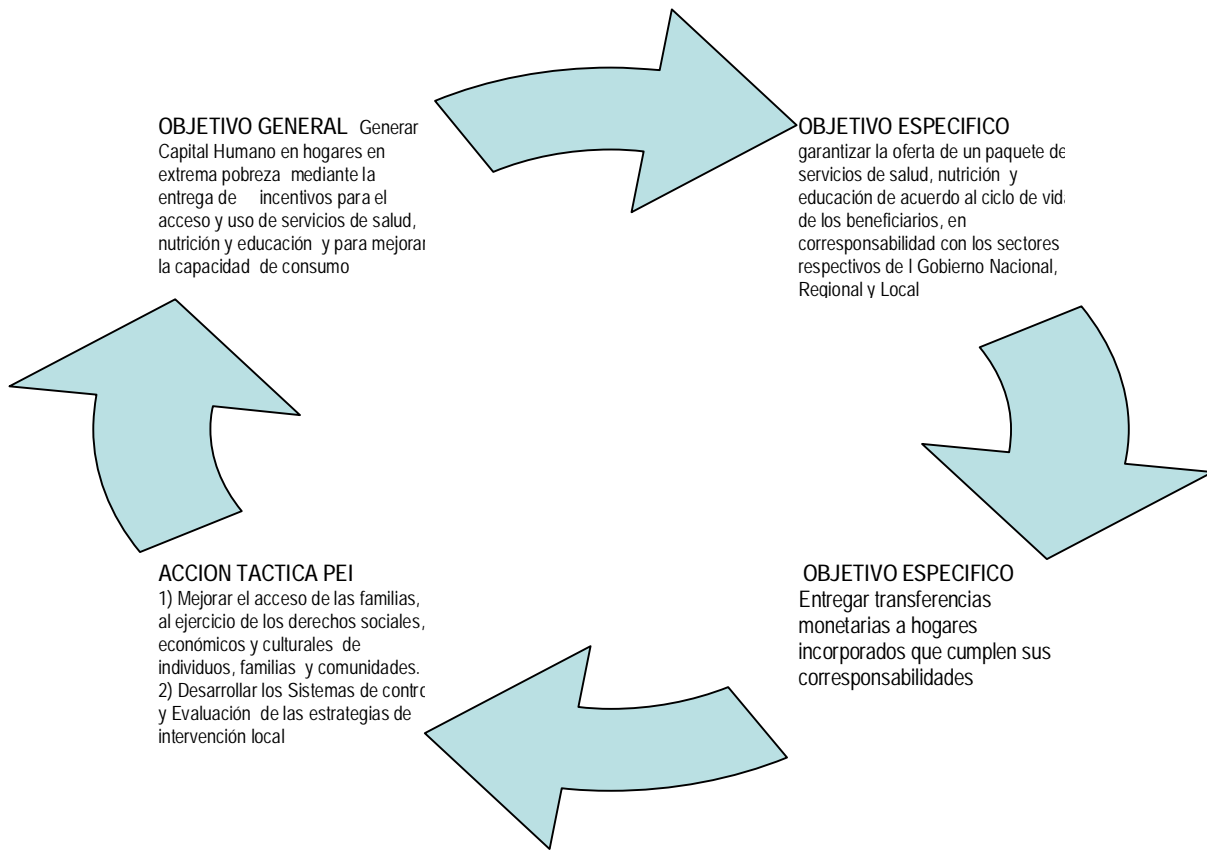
OBJETIVO GENERAL Generar Capital Humano en hogares en extrema pobreza mediante la entrega de incentivos para el acceso y uso de servicios de salud, nutrición y educación y para mejorar la capacidad de consumo

OBJETIVO ESPECIFICO
garantizar la oferta de un paquete de servicios de salud, nutrición y educación de acuerdo al ciclo de vida de los beneficiarios, en corresponsabilidad con los sectores respectivos de l Gobierno Nacional, Regional y Local

OBJETIVO ESPECIFICO
Entregar transferencias monetarias a hogares incorporados que cumplen sus corresponsabilidades

ACCION TACTICA PEI
1) Mejorar el acceso de las familias, al ejercicio de los derechos sociales, económicos y culturales de individuos, familias y comunidades.
2) Desarrollar los Sistemas de contro y Evaluación de las estrategias de intervención local